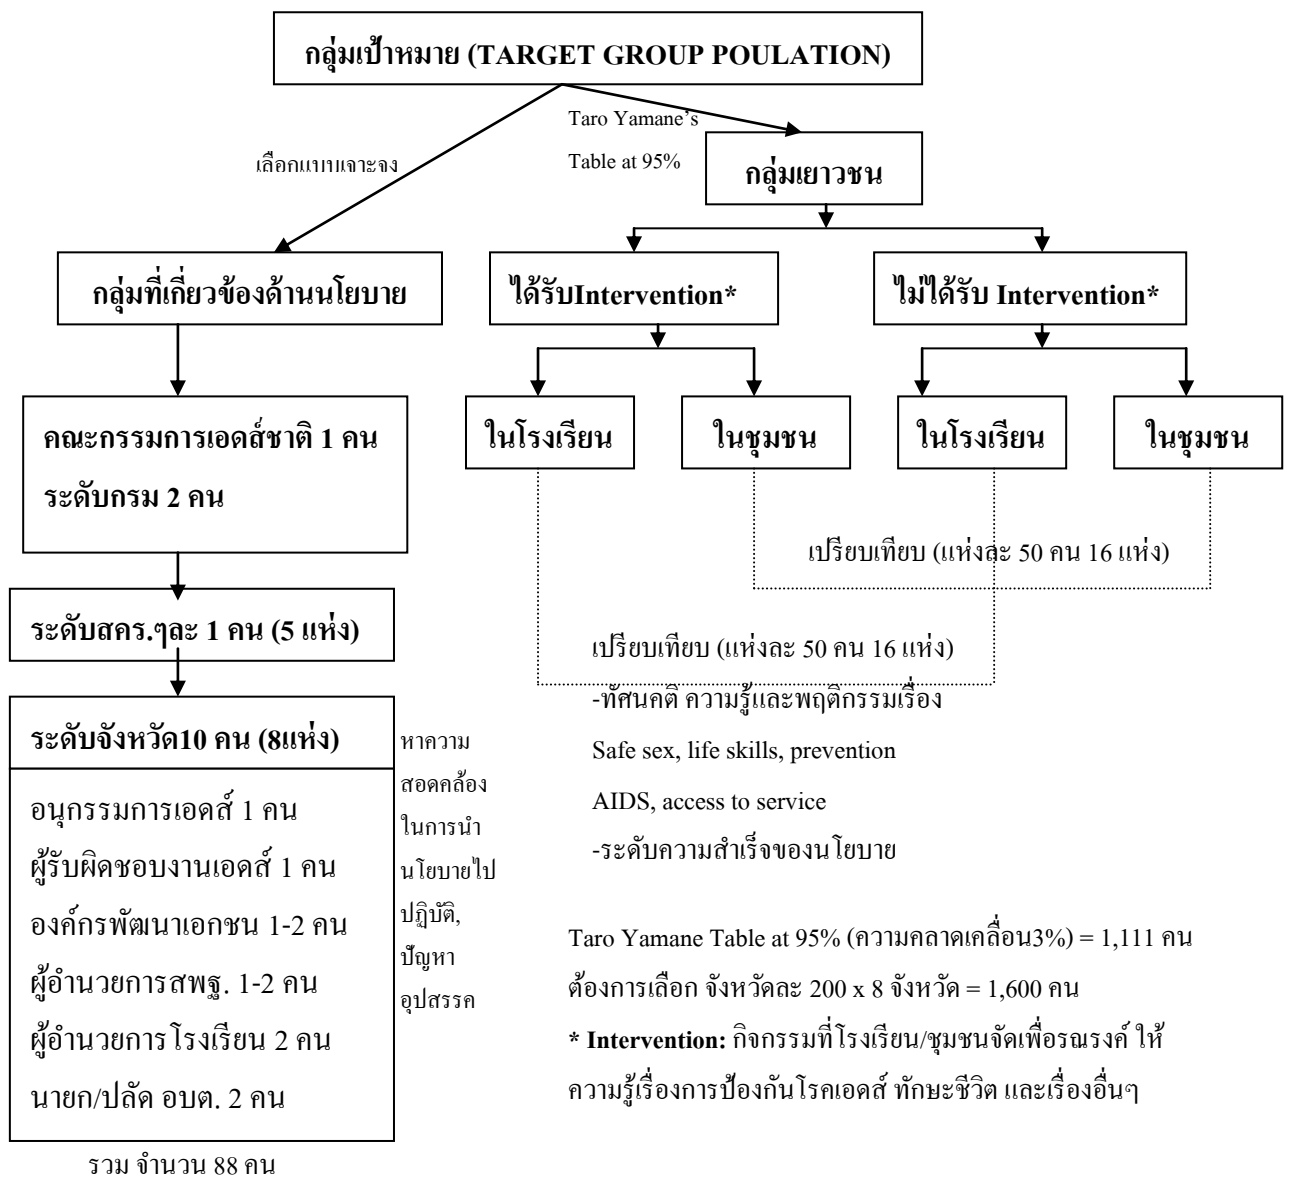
กลุ่มเป้าหมาย (TARGET GROUP POULATION)

เลือกแบบเจาะจง

Taro Yamane's Table at 95%

กลุ่มเยาวชน

กลุ่มที่เกี่ยวข้องด้านนโยบาย

ได้รับIntervention*

ไม่ได้รับ Intervention*

คณะกรรมการเอดส์ชาติ 1 คน ระดับกรม 2 คน

ในโรงเรียน

ในชุมชน

ในโรงเรียน

ในชุมชน

เปรียบเทียบ (แห่งละ 50 คน 16 แห่ง)

ระดับสคร.ๆละ 1 คน (5 แห่ง)

เปรียบเทียบ (แห่งละ 50 คน 16 แห่ง)
-ทัศนคติ ความรู้และพฤติกรรมเรื่อง Safe sex, life skills, prevention AIDS, access to service
-ระดับความสำเร็จของนโยบาย

ระดับจังหวัด10 คน (8แห่ง)

อนุกรรมการเอดส์ 1 คน
ผู้รับผิดชอบงานเอดส์ 1 คน
องค์กรพัฒนาเอกชน 1-2 คน
ผู้อำนวยการสพฐ. 1-2 คน
ผู้อำนวยการโรงเรียน 2 คน
นายก/ปลัด อบต. 2 คน

หาความสอดคล้องในการนำนโยบายไปปฏิบัติ, ปัญหาอุปสรรค

รวม จำนวน 88 คน

Taro Yamane Table at 95% (ความคลาดเคลื่อน3%) = 1,111 คน
ต้องการเลือก จังหวัดละ 200 x 8 จังหวัด = 1,600 คน
* Intervention: กิจกรรมที่โรงเรียน/ชุมชนจัดเพื่อรณรงค์ ให้ความรู้เรื่องการป้องกันโรคเอดส์ ทักษะชีวิต และเรื่องอื่นๆ